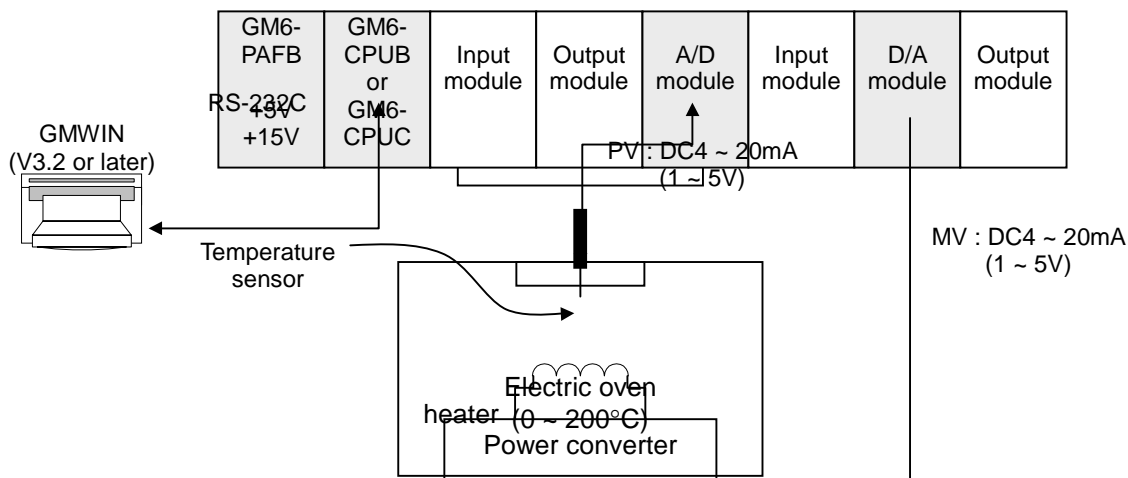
| GM6-PAFB +5V +15V | GM6-CPUB or GM6-CPUC | Input module | Output module | A/D module | Input module | D/A module | Output module |
|---|---|---|---|---|---|---|---|

RS-232C

GMWIN (V3.2 or later)

PV : DC4 ~ 20mA (1 ~ 5V)

MV : DC4 ~ 20mA (1 ~ 5V)

Temperature sensor

Electric oven (0 ~ 200°C)

heater

Power converter